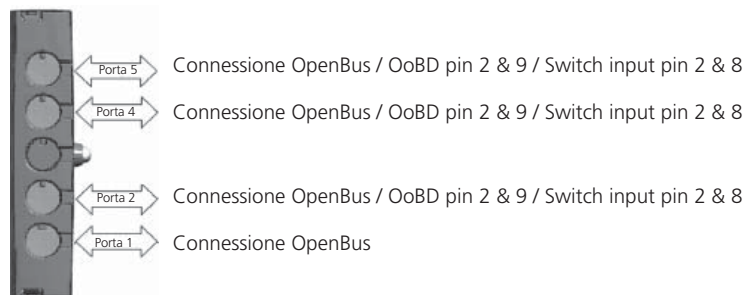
Porta 5 Connessione OpenBus / OoBD pin 2 & 9 / Switch input pin 2 & 8

Porta 4 Connessione OpenBus / OoBD pin 2 & 9 / Switch input pin 2 & 8

Porta 2 Connessione OpenBus / OoBD pin 2 & 9 / Switch input pin 2 & 8

Porta 1 Connessione OpenBus